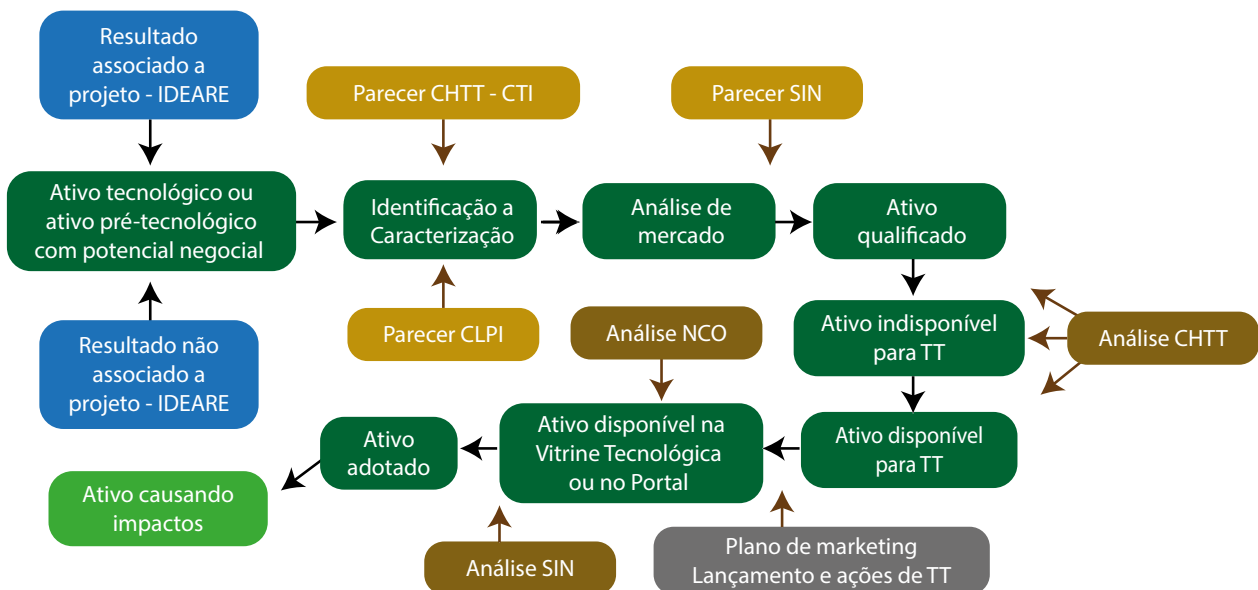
Resultado associado a projeto - IDEARE

Parecer CHTT - CTI

Parecer SIN

Ativo tecnológico ou ativo pré-tecnológico com potencial negocial

Identificação a Caracterização

Análise de mercado

Ativo qualificado

Resultado não associado a projeto - IDEARE

Parecer CLPI

Análise NCO

Ativo indisponível para TT

Análise CHTT

Ativo adotado

Ativo disponível na Vitrine Tecnológica ou no Portal

Ativo disponível para TT

Ativo causando impactos

Análise SIN

Plano de marketing Lançamento e ações de TT